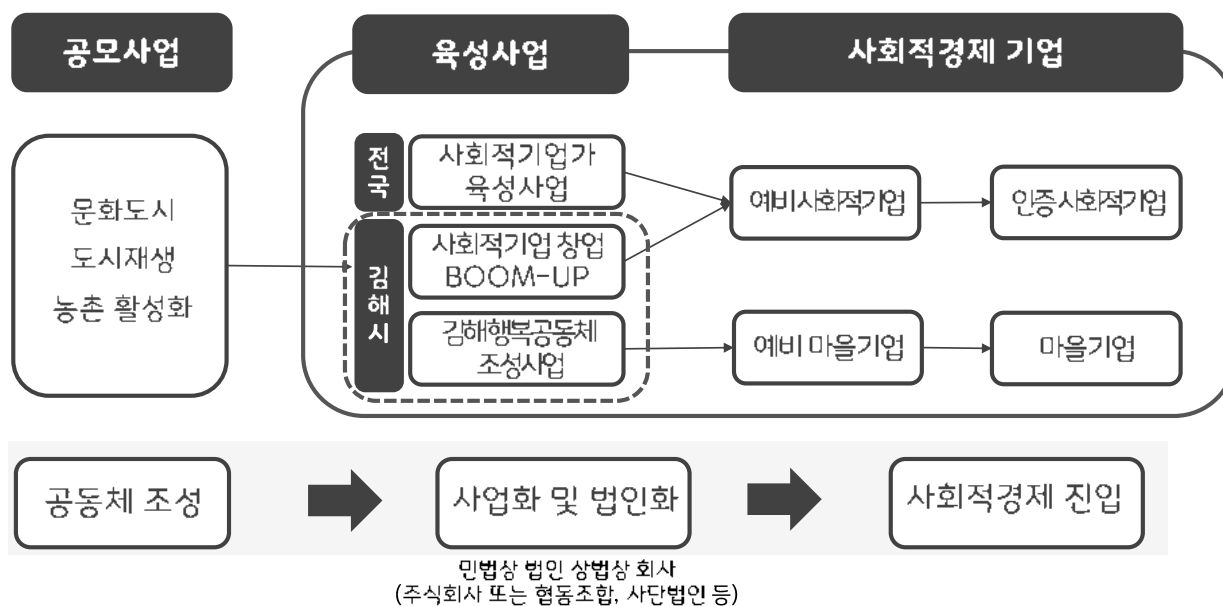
공모사업

육성사업

사회적경제 기업

문화도시
도시재생
농촌 활성화

전국

사회적기업가 육성사업

김해시

사회적기업 창업 BOOM-UP

김해행복공동체 조성사업

예비사회적기업

인증사회적기업

예비 마을기업

마을기업

공동체 조성

사업화 및 법인화

사회적경제 진입

민법상 법인 상법상 회사
(주식회사 또는 협동조합, 사단법인 등)